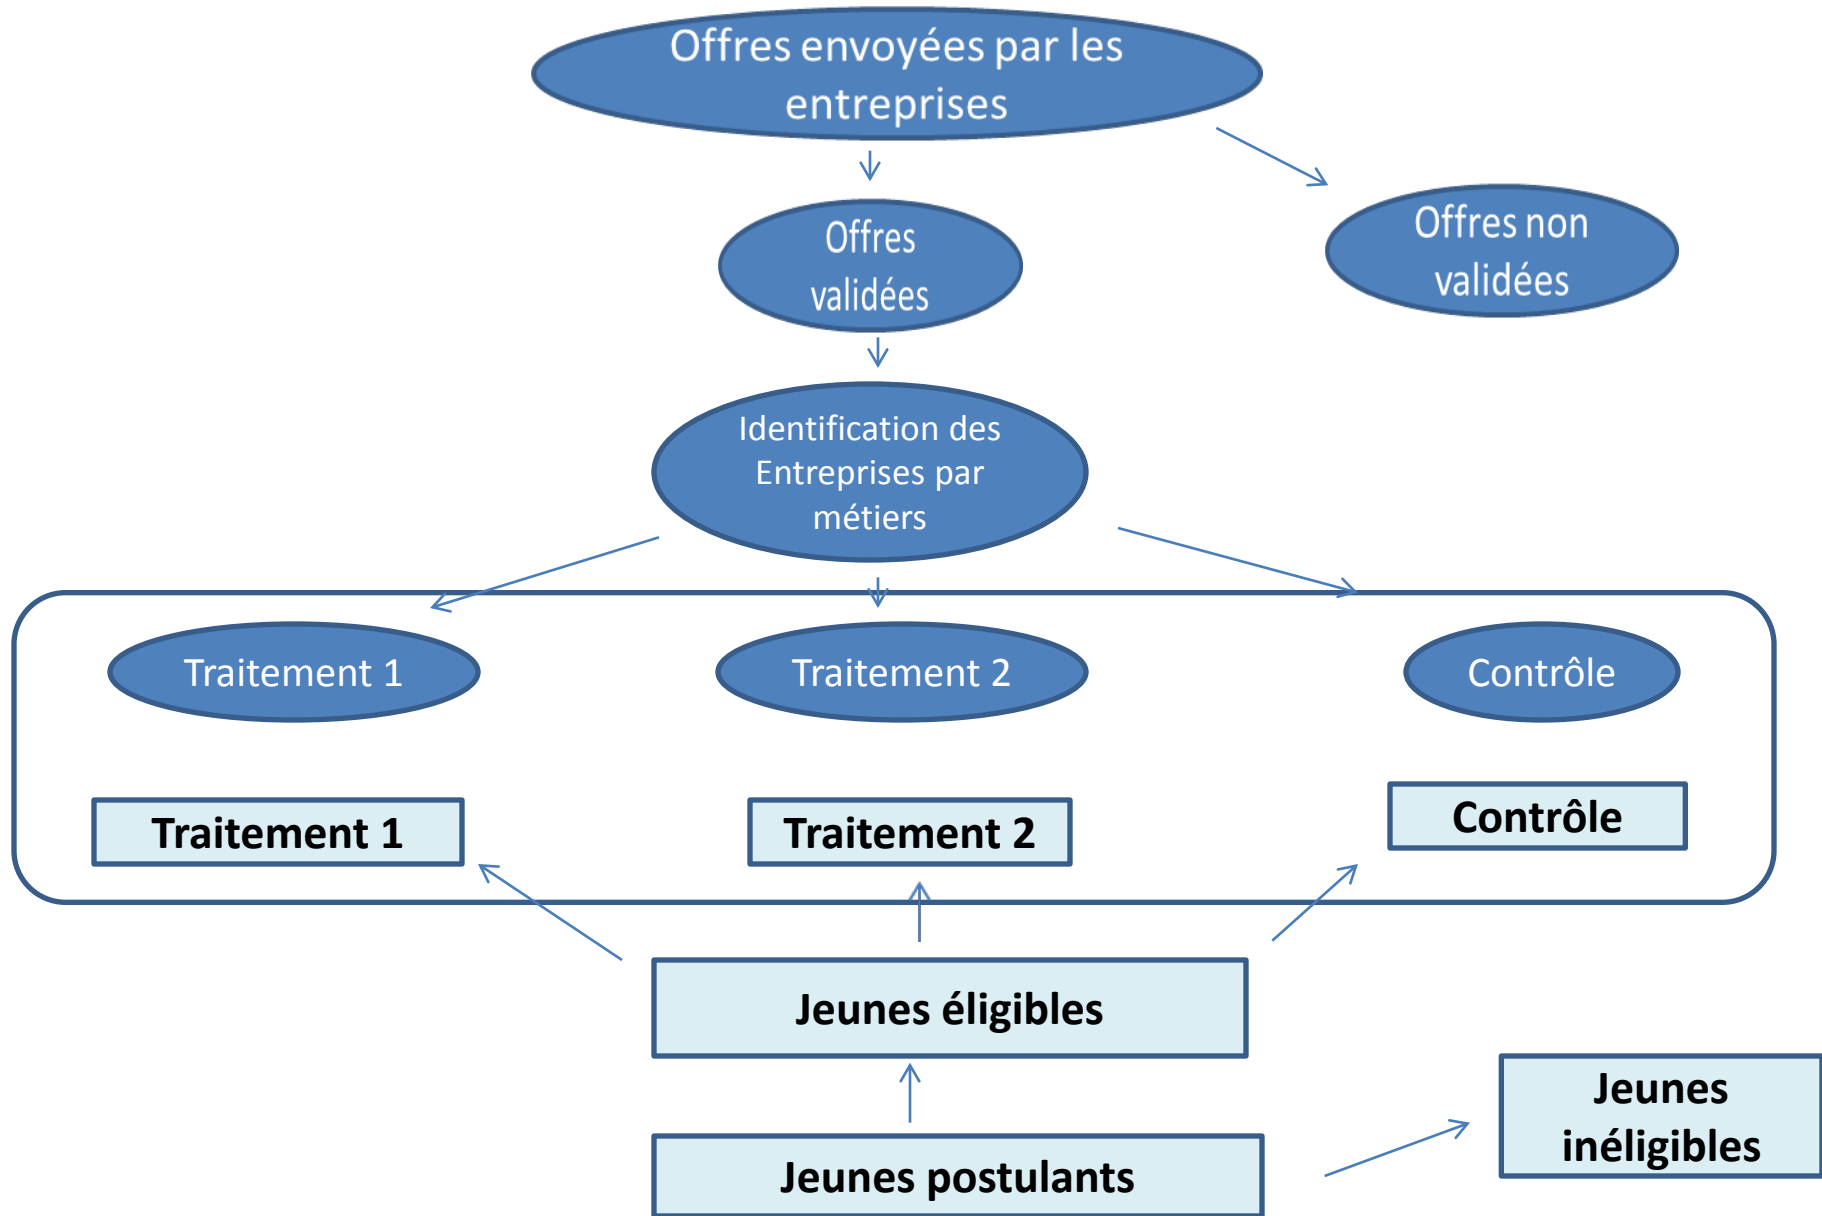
Offres envoyées par les entreprises

Offres validées

Offres non validées

Identification des Entreprises par métiers

Traitement 1

Traitement 2

Contrôle

Traitement 1

Traitement 2

Contrôle

Jeunes éligibles

Jeunes postulants

Jeunes inéligibles